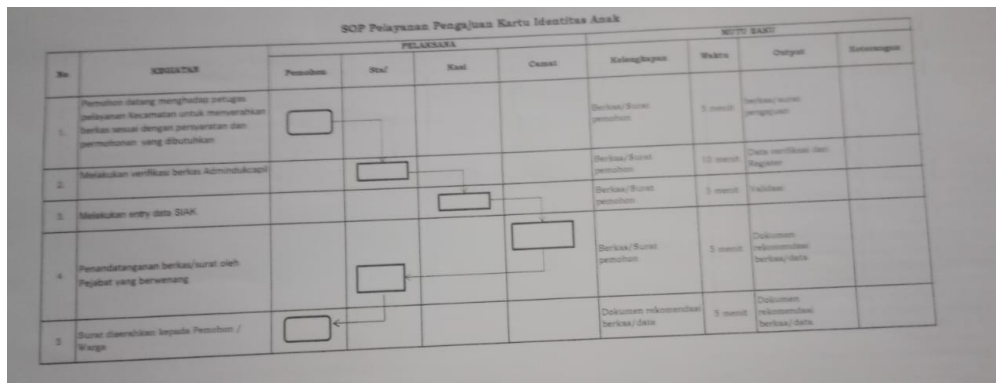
SOP Pelayanan Pengajuan Kartu Identitas Anak

| No | KEGIATAN | Pemohon | Staf | Kasi | Camat | Kelengkapan | Waktu | Output | Keterangan |
|---|---|---|---|---|---|---|---|---|---|
| 1. | Pemohon datang menghadap petugas pelayanan Kecamatan untuk menyerahkan berkas sesuai dengan persyaratan dan permohonan yang dibutuhkan | | | | | Berkas/Surat pemohon | 5 menit | berkas/surat pengajuan | |
| 2. | Melakukan verifikasi berkas Adminduk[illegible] | | | | | Berkas/Surat pemohon | 10 menit | Data verifikasi dan Register | |
| 3. | Melakukan entry data SIAK | | | | | Berkas/Surat pemohon | 5 menit | Validasi | |
| 4. | Penandatanganan berkas/surat oleh Pejabat yang berwenang | | | | | Berkas/Surat pemohon | 5 menit | Dokumen rekomendasi berkas/data | |
| 5. | Surat diserahkan kepada Pemohon / Warga | | | | | Dokumen rekomendasi berkas/data | 5 menit | Dokumen rekomendasi berkas/data | |

PELAKSANA
MUTU BAKU